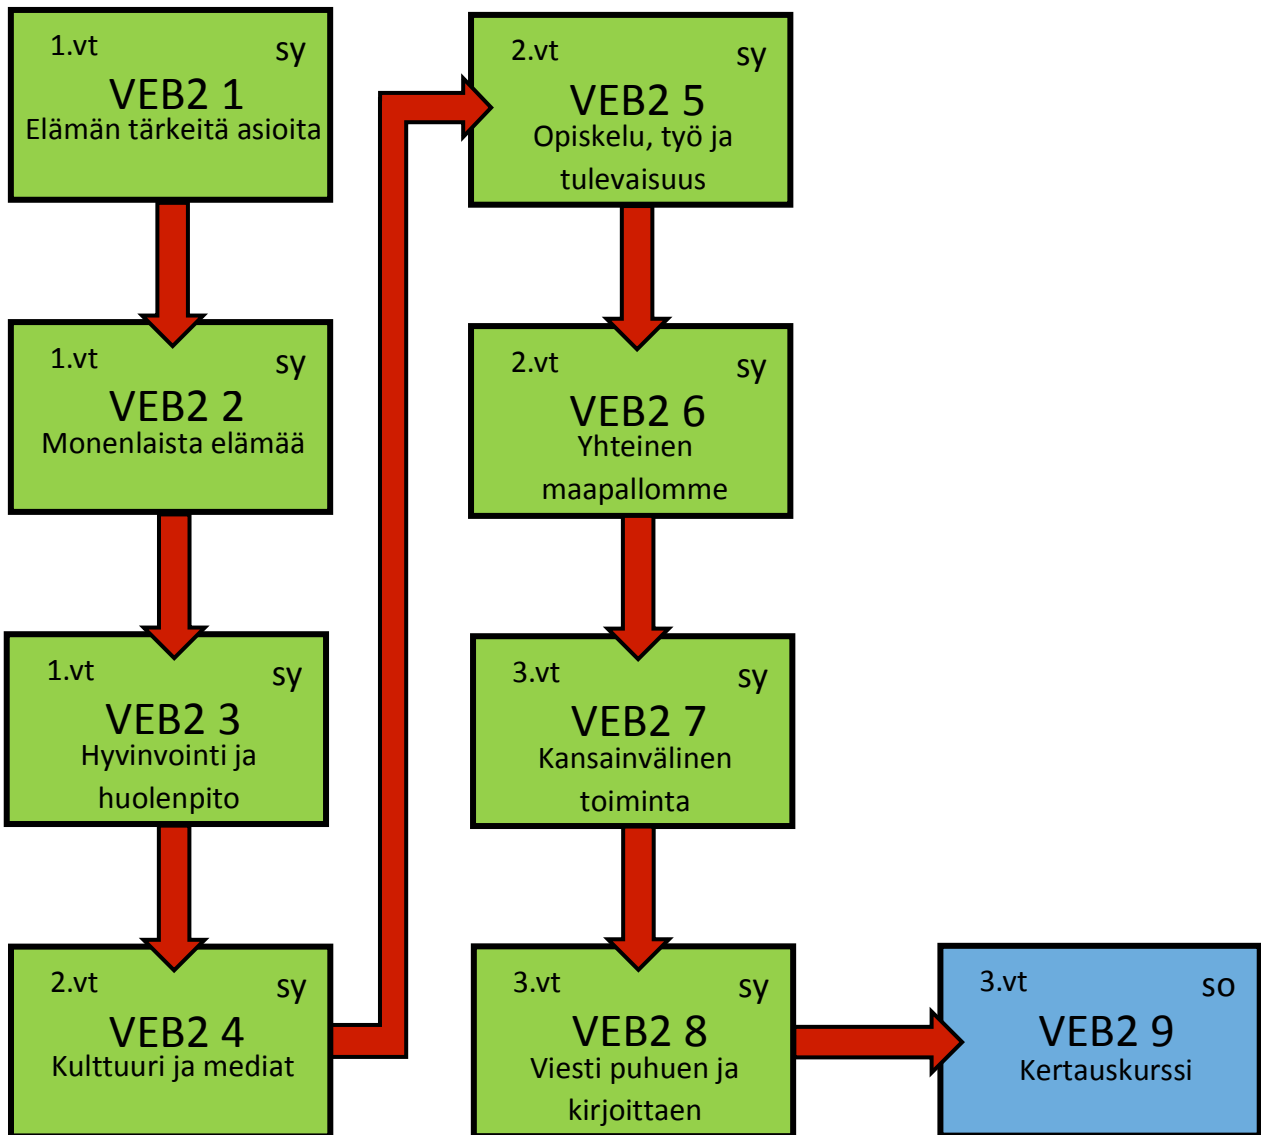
1.vt sy
VEB2 1
Elämän tärkeitä asioita

1.vt sy
VEB2 2
Monenlaista elämää

1.vt sy
VEB2 3
Hyvinvointi ja huolenpito

2.vt sy
VEB2 4
Kulttuuri ja mediat

2.vt sy
VEB2 5
Opiskelu, työ ja tulevaisuus

2.vt sy
VEB2 6
Yhteinen maapallomme

3.vt sy
VEB2 7
Kansainvälinen toiminta

3.vt sy
VEB2 8
Viesti puhuen ja kirjoittaen

3.vt so
VEB2 9
Kertauskurssi